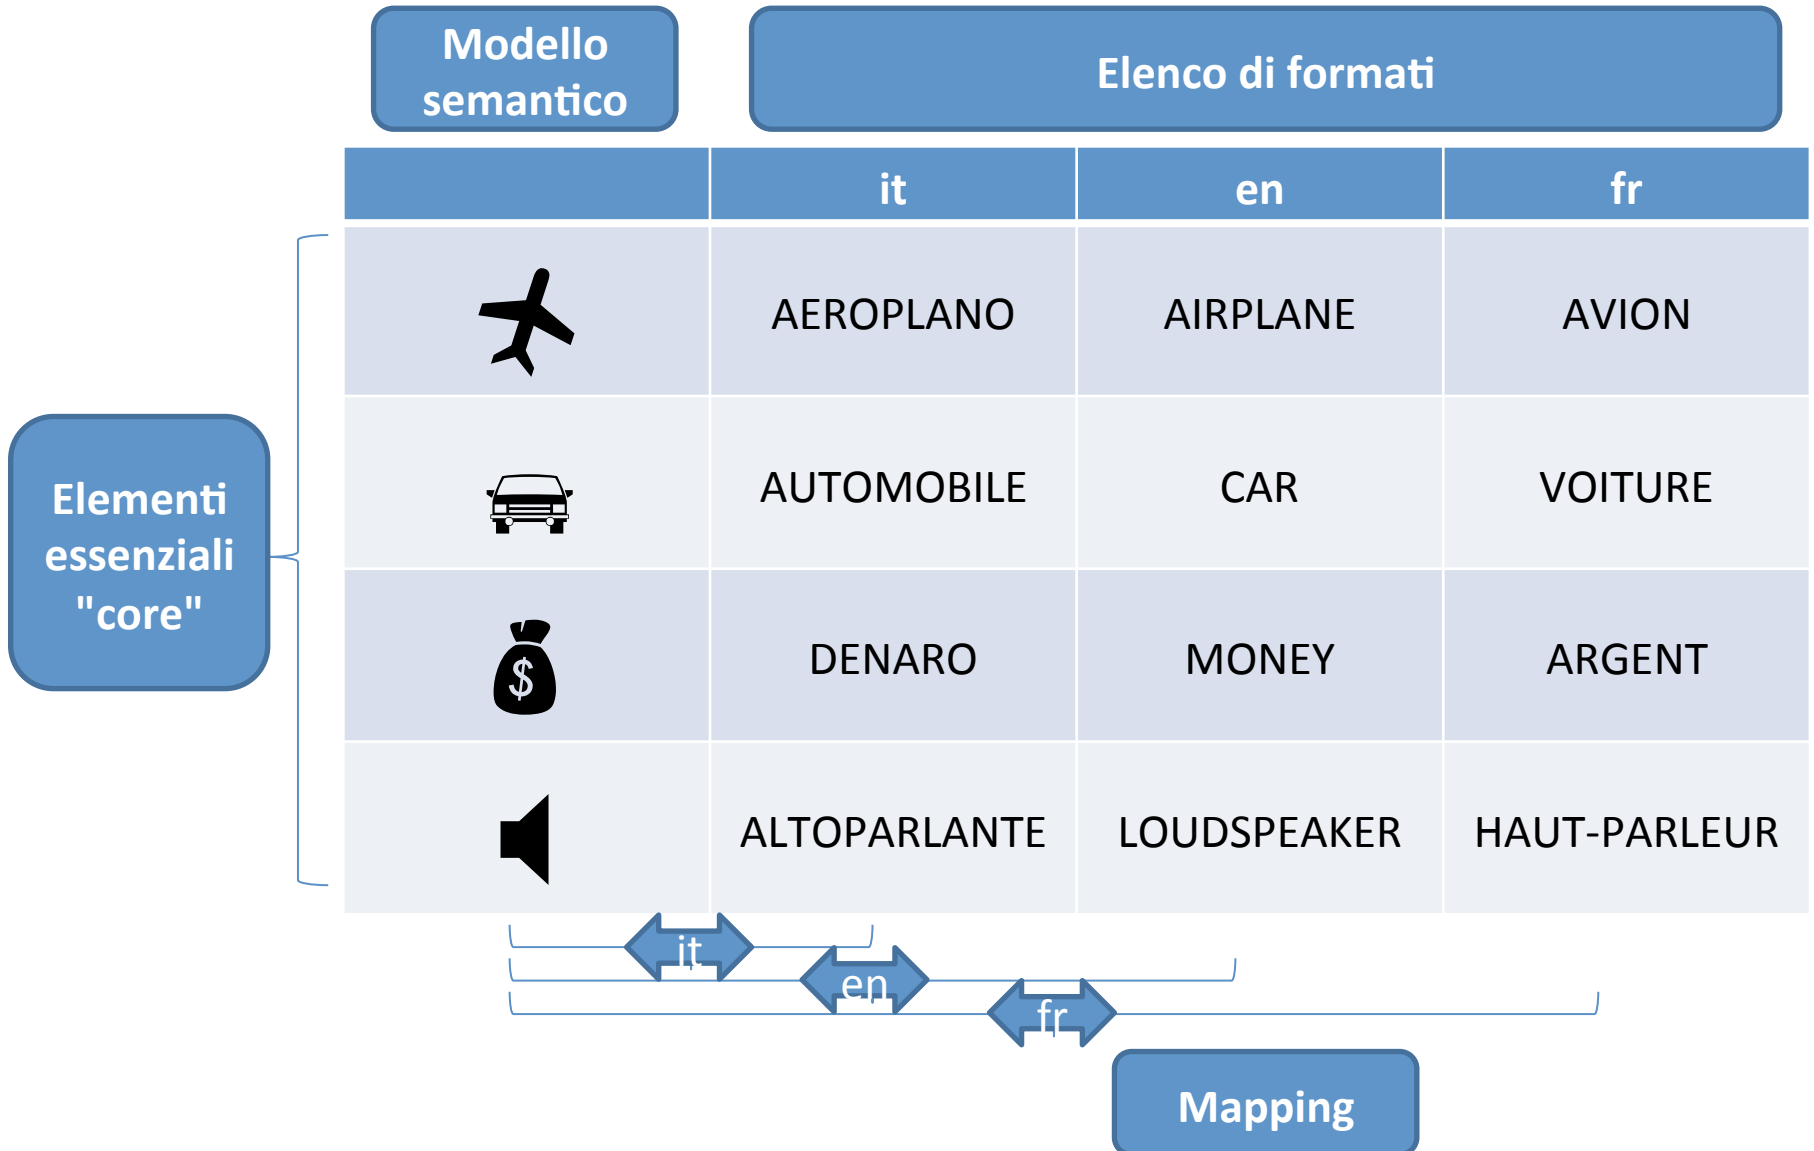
Modello semantico

Elenco di formati

Elementi essenziali "core"

| | it | en | fr |
|---|---|---|---|
| | AEROPLANO | AIRPLANE | AVION |
| | AUTOMOBILE | CAR | VOITURE |
| $ | DENARO | MONEY | ARGENT |
| | ALTOPARLANTE | LOUDSPEAKER | HAUT-PARLEUR |

it

en

fr

Mapping